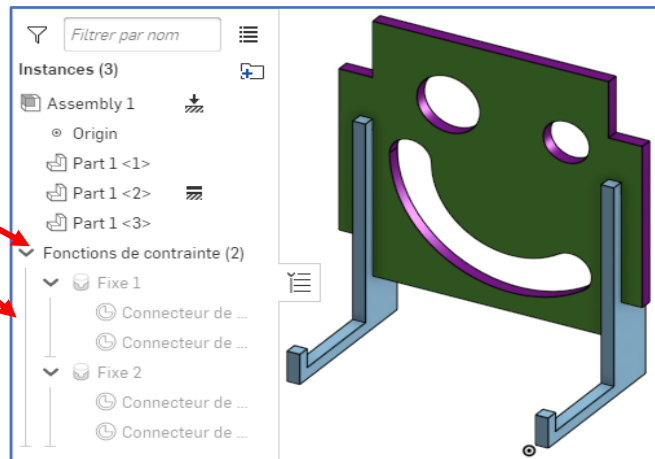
Filtrer par nom

Instances (3)

Assembly 1

Origin

Part 1 <1>

Part 1 <2>

Part 1 <3>

Fonctions de contrainte (2)

Fixe 1

Connecteur de ...

Connecteur de ...

Fixe 2

Connecteur de ...

Connecteur de ...